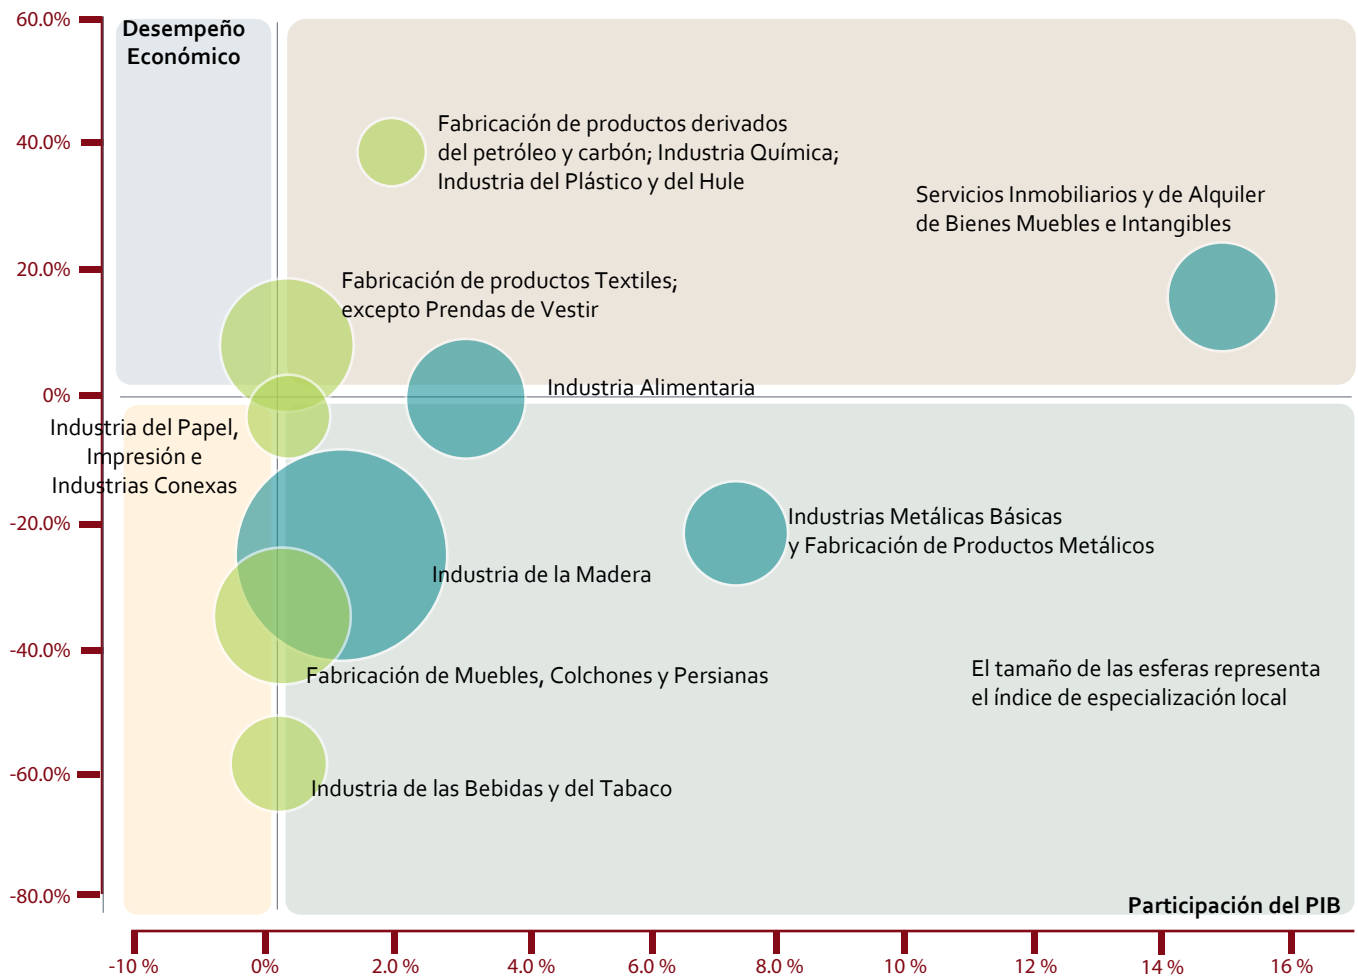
Desempeño Económico

60.0%
40.0%
20.0%
0%
-20.0%
-40.0%
-60.0%
-80.0%

Fabricación de productos derivados del petróleo y carbón; Industria Química; Industria del Plástico y del Hule

Servicios Inmobiliarios y de Alquiler de Bienes Muebles e Intangibles

Fabricación de productos Textiles; excepto Prendas de Vestir

Industria Alimentaria

Industria del Papel, Impresión e Industrias Conexas

Industrias Metálicas Básicas y Fabricación de Productos Metálicos

Industria de la Madera

Fabricación de Muebles, Colchones y Persianas

El tamaño de las esferas representa el índice de especialización local

Industria de las Bebidas y del Tabaco

Participación del PIB

-10 %
0%
2.0 %
4.0 %
6.0 %
8.0 %
10 %
12 %
14 %
16 %